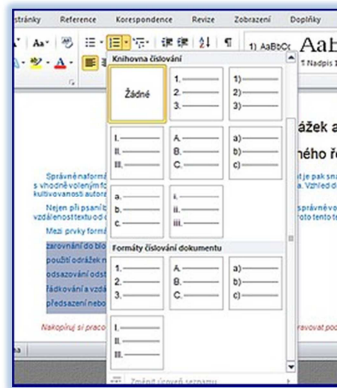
stránky Reference Korespondence Revize Zobrazení Doplňky

Aa 1) AaBbCc AaB

¶ Nadpis 1

Knihovna číslování

Žádné

1. 2. 3.

1) 2) 3)

I. II. III.

A. B. C.

a) b) c)

a. b. c.

i. ii. iii.

Formáty číslování dokumentu

1. 2. 3.

A. B. C.

a) b) c)

I. II. III.

Změnit úroveň seznamu

drážek a

ného ř

Správně naformá
s vhodně voleným fo
kultivovanosti autor

je pak sna
a. Vzhled d

Nejen při psaní
vzdálenost textu od

správně v
roto tento t

Mezi prvky formá

zarovnání do blo
použití odrážek
odsazování odst
řádkování a vzdá
předsazení nebo

Nakopíruj si praco

ravovat pod